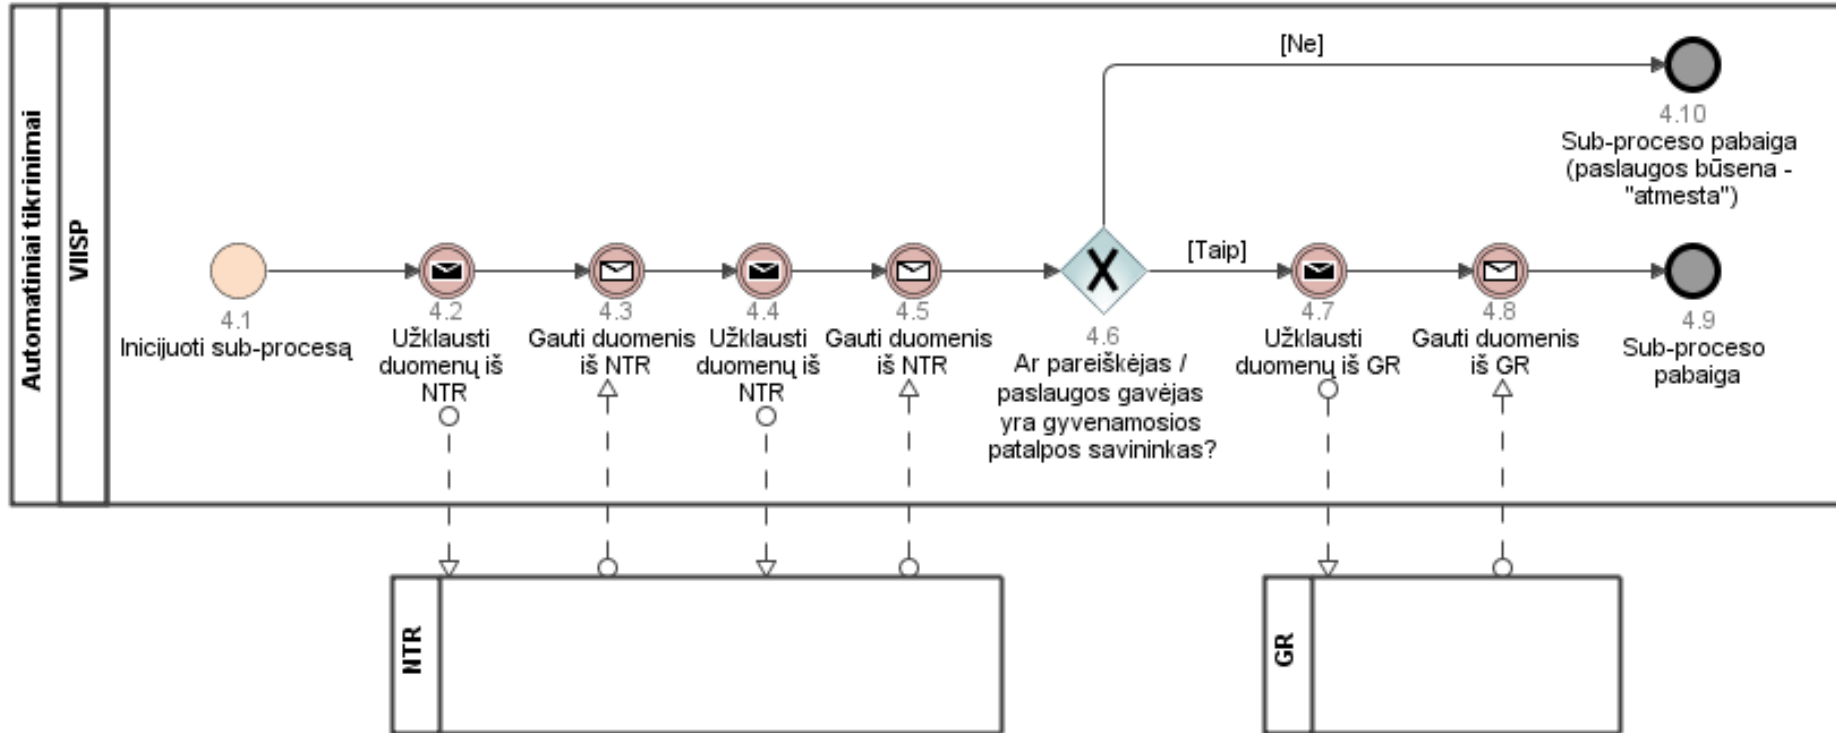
Automatiniai tikrinimai

VIISP

[Ne]

4.10
Sub-proceso pabaiga (paslaugos būsena - "atmesta")

4.1
Inicijuoti sub-procesą

4.2
Užklausti duomenų iš NTR

4.3
Gauti duomenis iš NTR

4.4
Užklausti duomenų iš NTR

4.5
Gauti duomenis iš NTR

4.6
Ar pareiškėjas / paslaugos gavėjas yra gyvenamosios patalpos savininkas?

[Taip]

4.7
Užklausti duomenų iš GR

4.8
Gauti duomenis iš GR

4.9
Sub-proceso pabaiga

NTR

GR